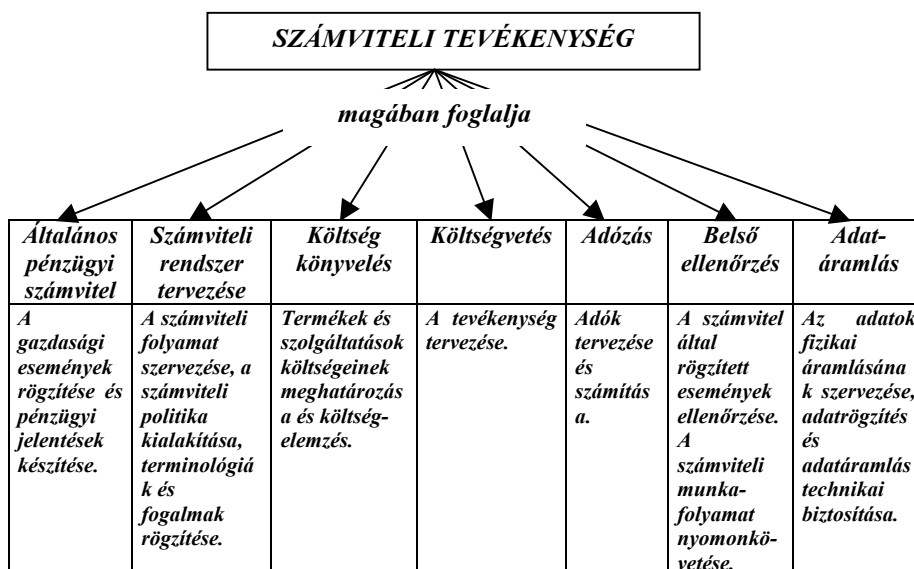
SZÁMVITELI TEVÉKENYSÉG

magában foglalja

| Általános pénzügyi számvitel | Számviteli rendszer tervezése | Költség könyvelés | Költségvetés | Adózás | Belső ellenőrzés | Adat-áramlás |
|---|---|---|---|---|---|---|
| A gazdasági események rögzítése és pénzügyi jelentések készítése. | A számviteli folyamat szervezése, a számviteli politika kialakítása, terminológiák és fogalmak rögzítése. | Termékek és szolgáltatások költségeinek meghatározása és költség-elemzés. | A tevékenység tervezése. | Adók tervezése és számítása. | A számvitel által rögzített események ellenőrzése. A számviteli munka-folyamat nyomonkövetése. | Az adatok fizikai áramlásának szervezése, adatrögzítés és adatáramlás technikai biztosítása. |